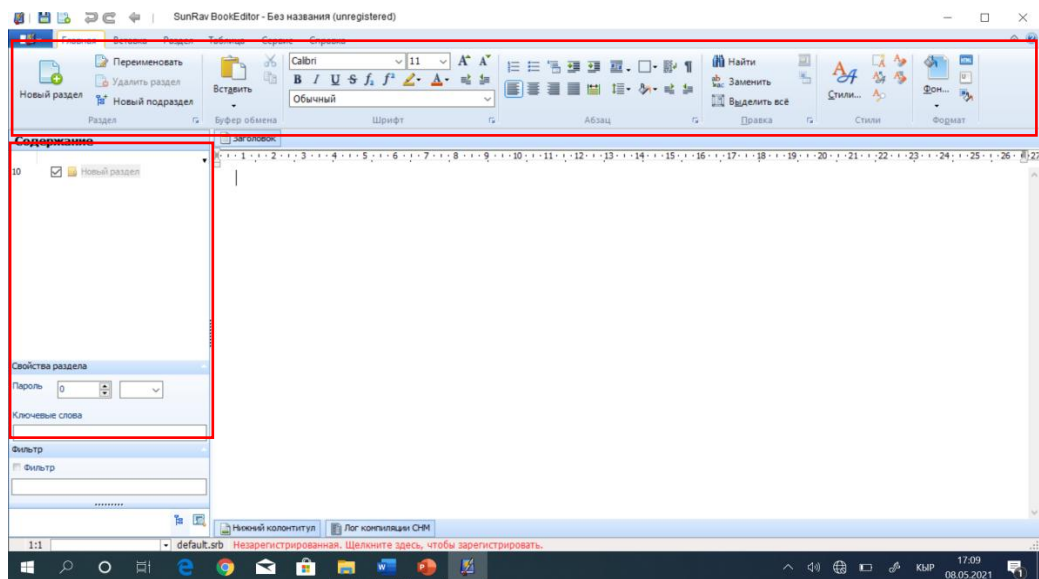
SunRav BookEditor - Без названия (unregistered)

Главная Вставка Раздел Таблица Сервис Справка

Новый раздел
Переименовать
Удалить раздел
Новый подраздел
Раздел

Вставить
Буфер обмена

Calibri 11
Обычный
Шрифт

Абзац

Найти
Заменить
Выделить всё
Правка

Стили...
Стили

Фон...
Формат

Содержание
Заголовок

10 Новый раздел

Свойства раздела
Пароль 0
Ключевые слова

Фильтр
Фильтр

Нижний колонтитул
Лог компиляции CHM

1:1
default.srb Незарегистрированная. Щелкните здесь, чтобы зарегистрировать.

КЫР 17:09 08.05.2021